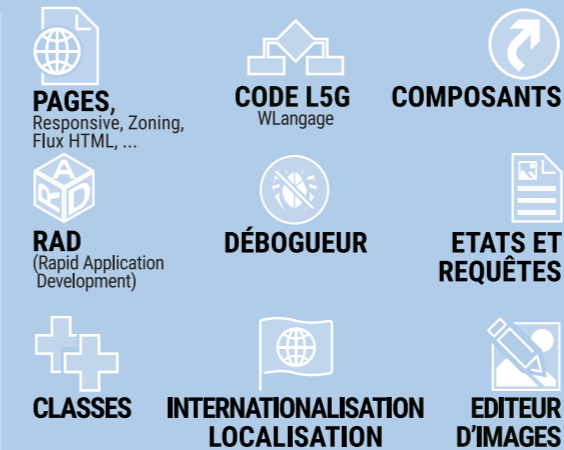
PAGES,
Responsive, Zoning, Flux HTML, ...

CODE L5G
WLangage

COMPOSANTS

R A D

RAD
(Rapid Application Development)

DÉBOGUEUR

ETATS ET REQUÊTES

CLASSES

INTERNATIONALISATION LOCALISATION

EDITEUR D'IMAGES